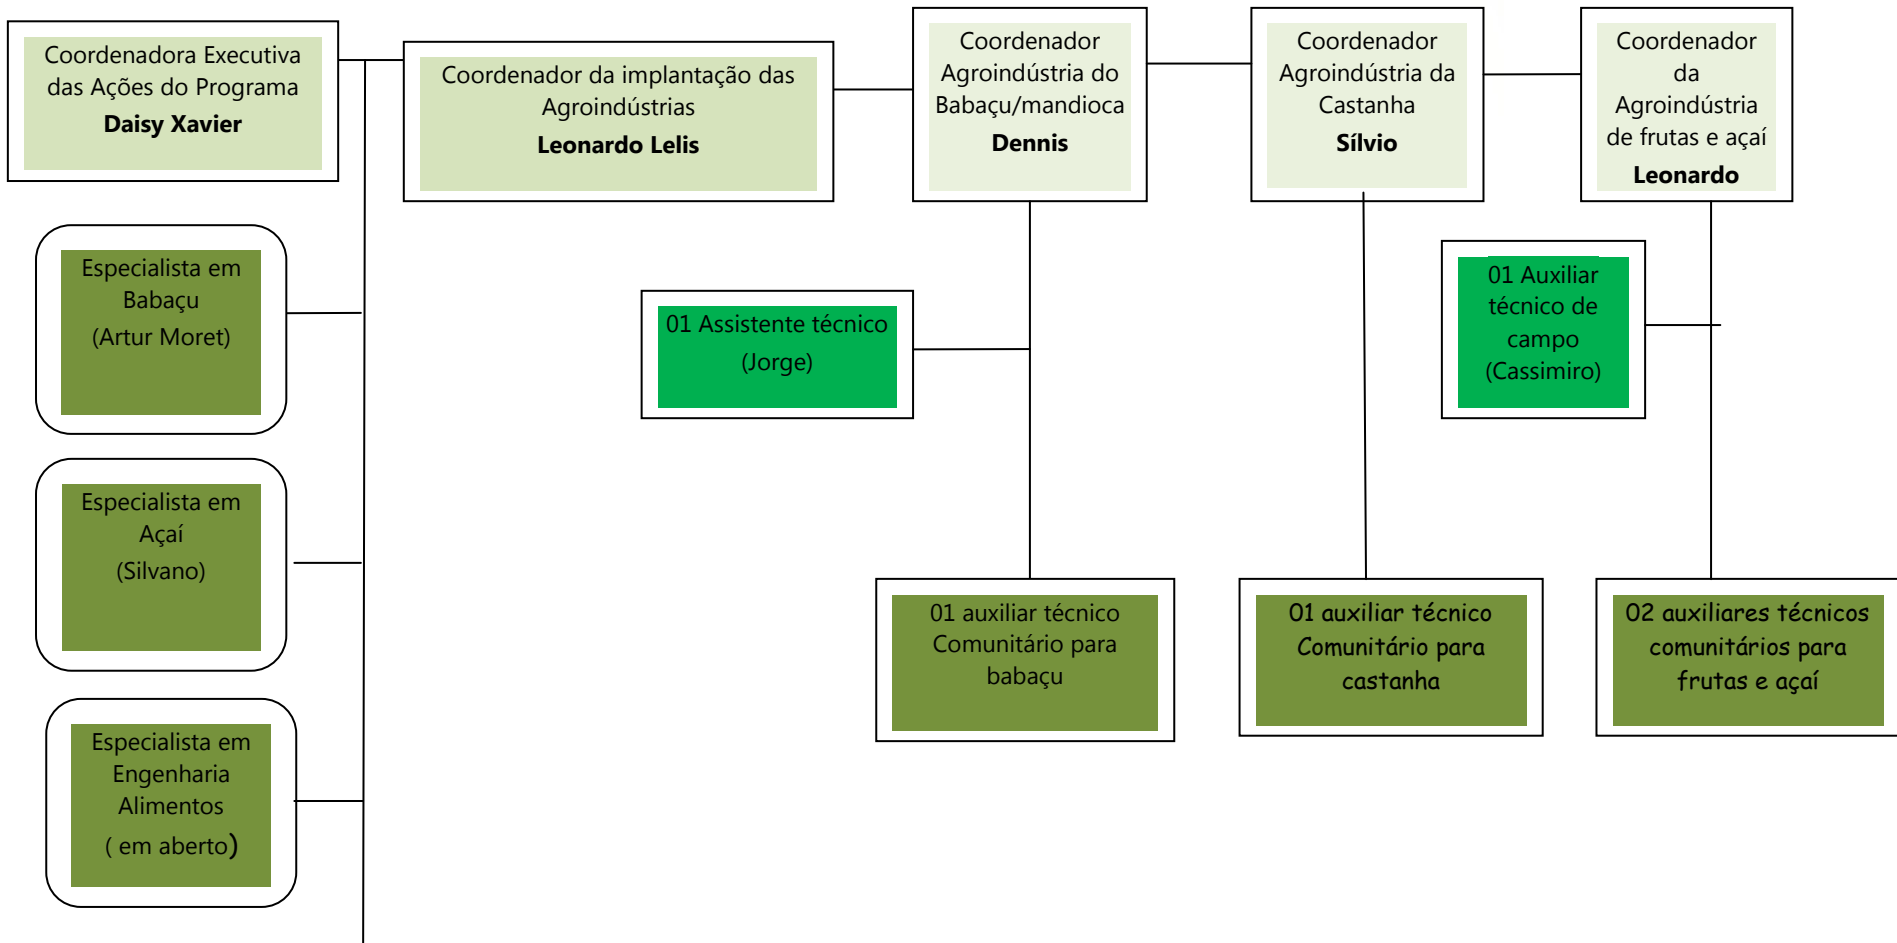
Coordenadora Executiva das Ações do Programa
**Daisy Xavier**

Coordenador da implantação das Agroindústrias
**Leonardo Lelis**

Coordenador Agroindústria do Babaçu/mandioca
**Dennis**

Coordenador Agroindústria da Castanha
**Sílvio**

Coordenador da Agroindústria de frutas e açaí
**Leonardo**

Especialista em Babaçu
(Artur Moret)

01 Assistente técnico
(Jorge)

01 Auxiliar técnico de campo
(Cassimiro)

Especialista em Açaí
(Silvano)

01 auxiliar técnico Comunitário para babaçu

01 auxiliar técnico Comunitário para castanha

02 auxiliares técnicos comunitários para frutas e açaí

Especialista em Engenharia Alimentos
( em aberto)